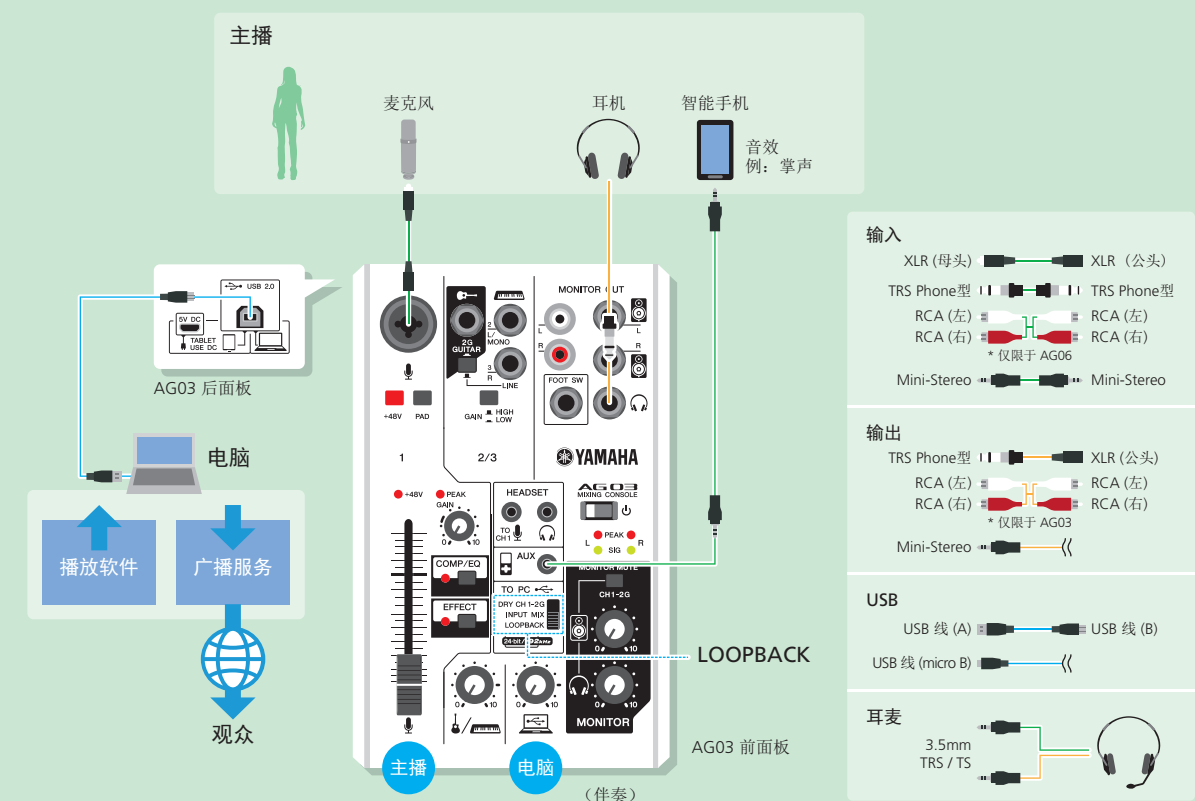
主播

麦克风

耳机

智能手机

音效
例：掌声

USB 2.0
5V DC
TABLET USE DC

AG03 后面板

电脑

播放软件

广播服务

观众

MONITOR OUT
L
R
2G GUITAR
L/MONO
R
LINE
FOOT SW
+48V PAD
GAIN HIGH LOW
1
2/3
YAMAHA
AG03
MIXING CONSOLE
+48V
PEAK
GAIN
0 10
HEADSET
TO CH 1
COMP/EQ
EFFECT
AUX
TO PC
DRY CH 1-2G
INPUT MIX
LOOPBACK
24-bit 192kHz
PEAK
SIG
L R
MONITOR MUTE
CH1-2G
0 10
MONITOR

LOOPBACK

AG03 前面板

主播

电脑

（伴奏）

输入
XLR (母头) XLR（公头）
TRS Phone型 TRS Phone型
RCA (左) RCA (左)
RCA (右) RCA (右)
* 仅限于 AG06
Mini-Stereo Mini-Stereo

输出
TRS Phone型 XLR (公头)
RCA (左) RCA (左)
RCA (右) RCA (右)
* 仅限于 AG03
Mini-Stereo

USB
USB 线 (A) USB 线 (B)
USB 线 (micro B)

耳麦
3.5mm
TRS / TS